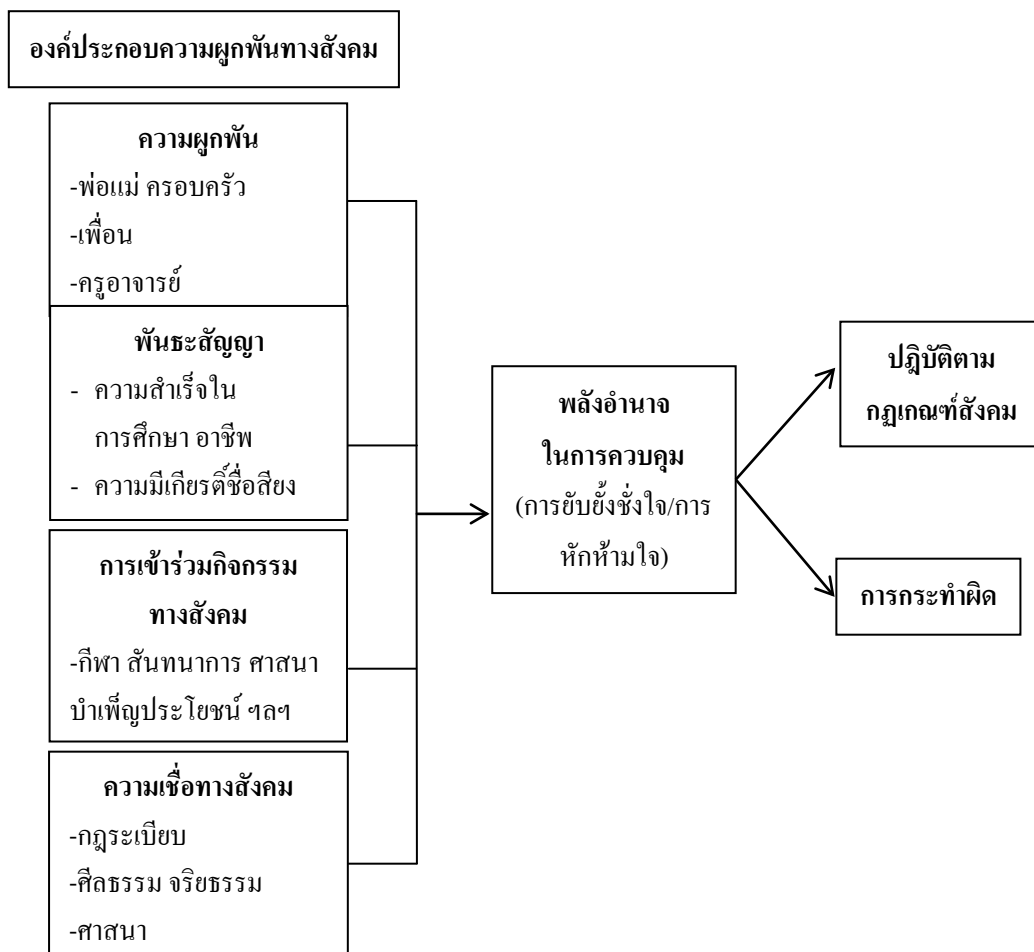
องค์ประกอบความผูกพันทางสังคม

ความผูกพัน
-พ่อแม่ ครอบครัว
-เพื่อน
-ครูอาจารย์

พันธะสัญญา
- ความสำเร็จใน การศึกษา อาชีพ
- ความมีเกียรติ์ชื่อสียง

การเข้าร่วมกิจกรรม ทางสังคม
-กีฬา สันทนาการ ศาสนา บำเพ็ญประโยชน์ ฯลฯ

ความเชื่อทางสังคม
-กฎระเบียบ
-ศีลธรรม จริยธรรม
-ศาสนา

พลังอำนาจ ในการควบคุม
(การยับยั้งชั่งใจ/การหักห้ามใจ)

ปฏิบัติตาม กฎเกณฑ์สังคม

การกระทำผิด